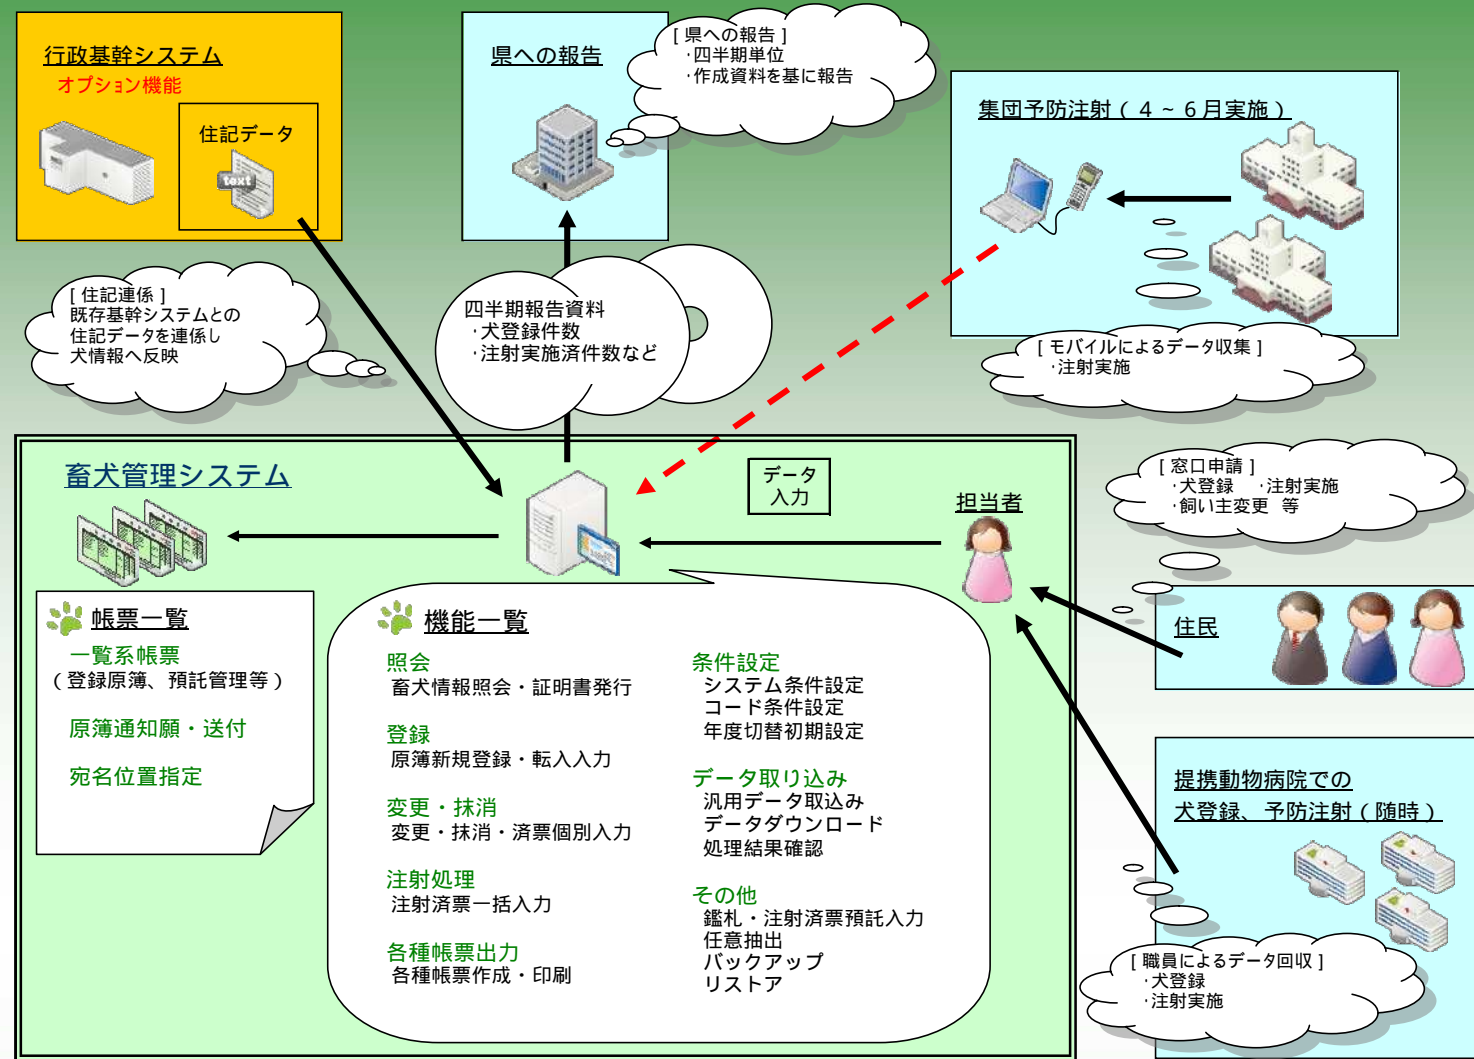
行政基幹システム
オプション機能
住記データ
text

県への報告
[ 県への報告 ]
·四半期単位
·作成資料を基に報告

集団予防注射（ 4 ~ 6 月実施 ）

[ 住記連係 ]
既存基幹システムとの
住記データを連係し
犬情報へ反映

四半期報告資料
·犬登録件数
·注射実施済件数など

[ モバイルによるデータ収集 ]
·注射実施

畜犬管理システム

データ
入力

担当者

[ 窓口申請 ]
·犬登録 ·注射実施
·飼い主変更 等

住民

帳票一覧
一覧系帳票
（登録原簿、預託管理等）
原簿通知願・送付
宛名位置指定

機能一覧
照会
畜犬情報照会・証明書発行
登録
原簿新規登録・転入入力
変更・抹消
変更・抹消・済票個別入力
注射処理
注射済票一括入力
各種帳票出力
各種帳票作成・印刷

条件設定
システム条件設定
コード条件設定
年度切替初期設定
データ取り込み
汎用データ取込み
データダウンロード
処理結果確認
その他
鑑札・注射済票預託入力
任意抽出
バックアップ
リストア

提携動物病院での
犬登録、予防注射（随時）

[ 職員によるデータ回収 ]
·犬登録
·注射実施